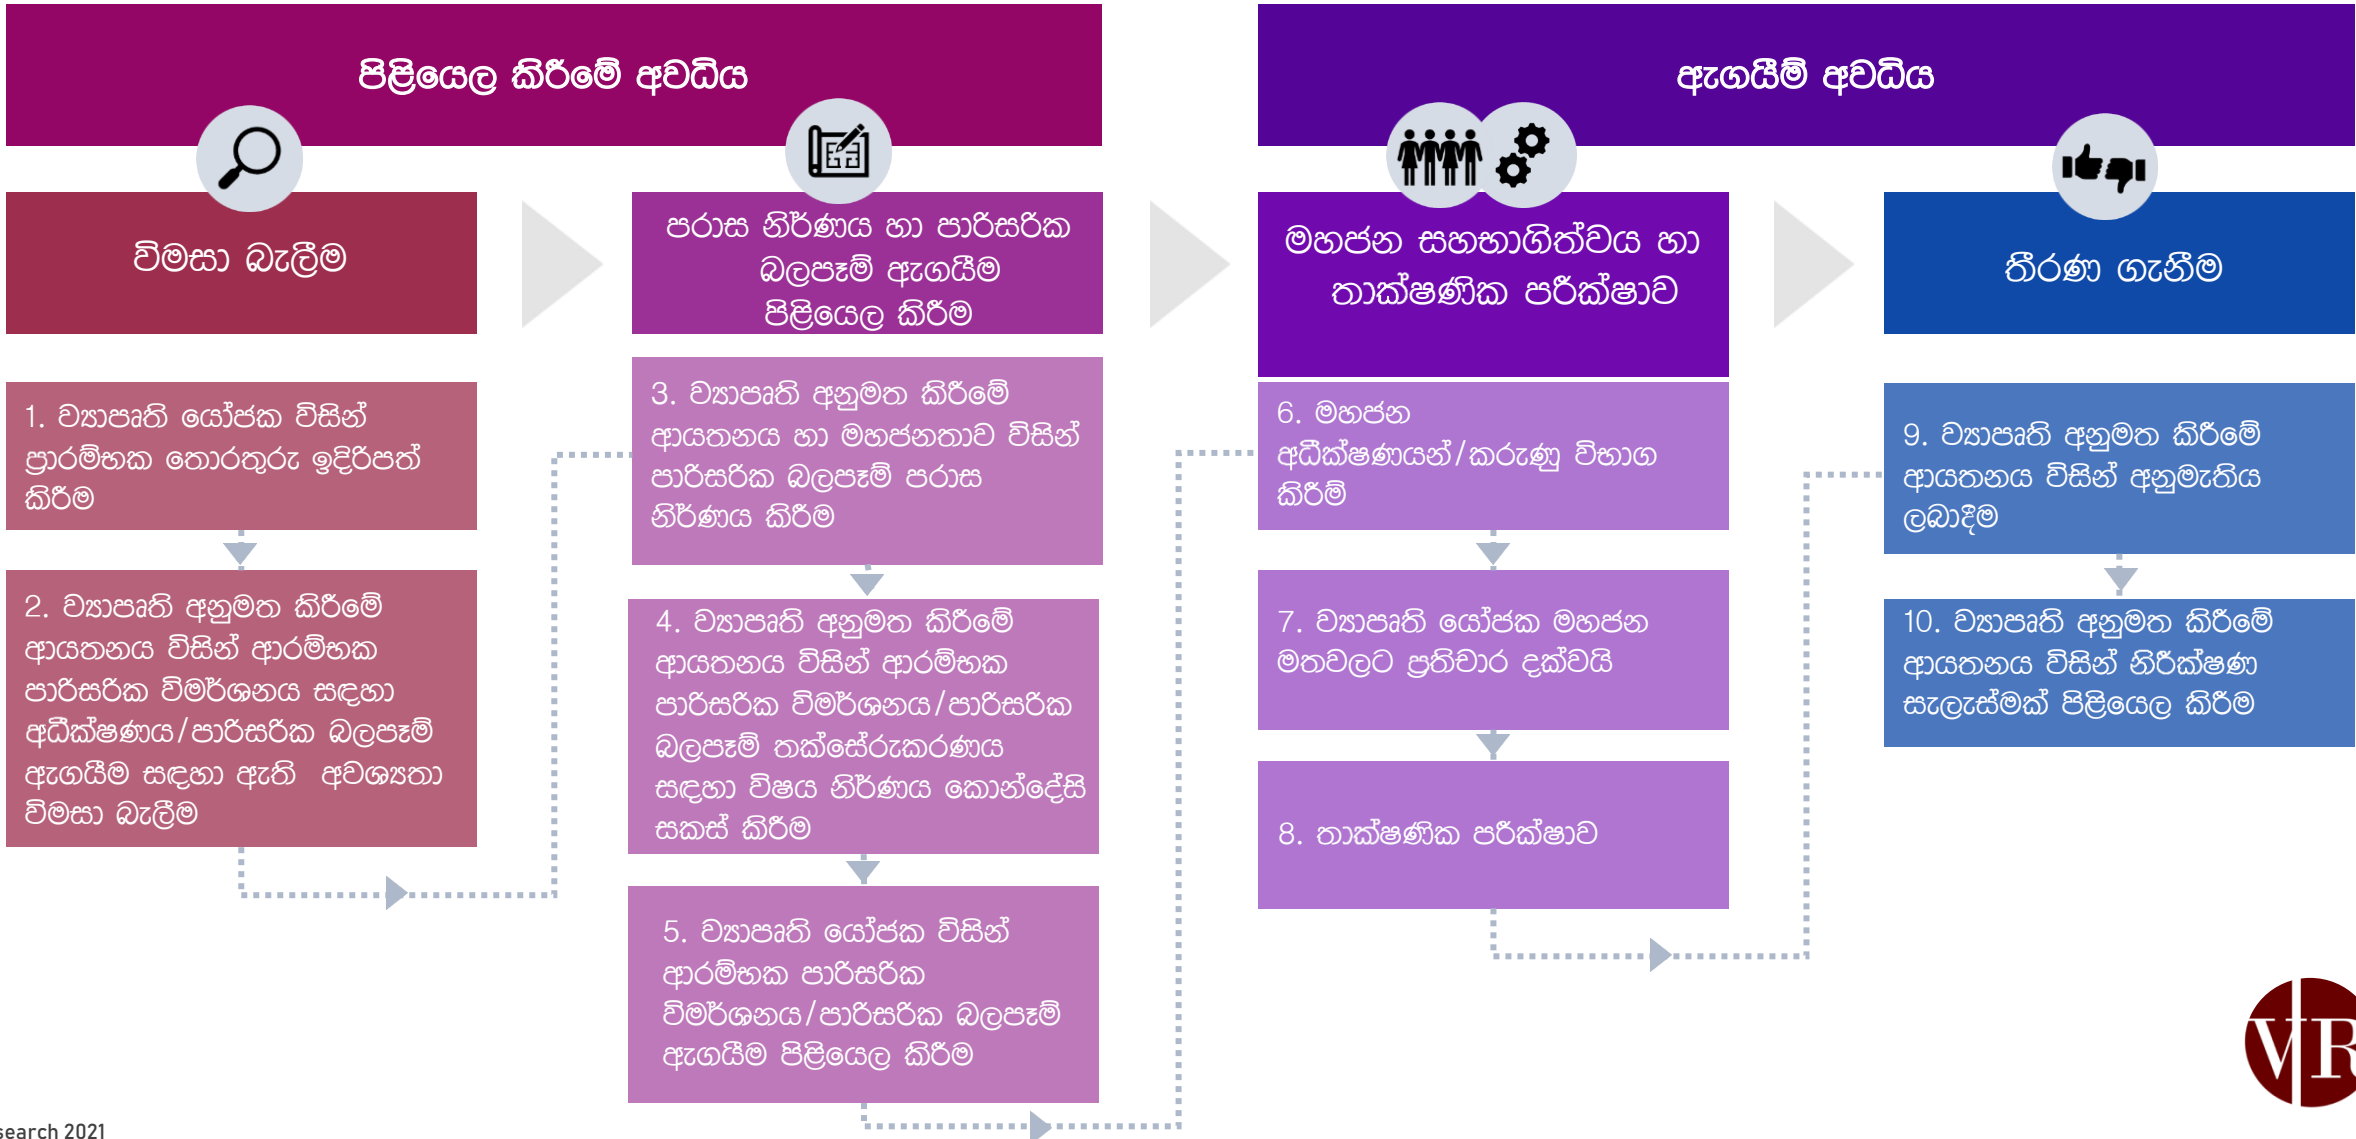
පිළියෙල කිරීමේ අවධිය

ඇගයීම් අවධිය

විමසා බැලීම

පරාස නිර්ණය හා පාරිසරික බලපෑම් ඇගයීම පිළියෙල කිරීම

මහජන සහභාගිත්වය හා තාක්ෂණික පරීක්ෂාව

තීරණ ගැනීම

1. ව්‍යාපෘති යෝජක විසින් ප්‍රාරම්භක තොරතුරු ඉදිරිපත් කිරීම

2. ව්‍යාපෘති අනුමත කිරීමේ ආයතනය විසින් ආරම්භක පාරිසරික විමර්ශනය සඳහා අධීක්ෂණය/පාරිසරික බලපෑම් ඇගයීම සඳහා ඇති අවශ්‍යතා විමසා බැලීම

3. ව්‍යාපෘති අනුමත කිරීමේ ආයතනය හා මහජනතාව විසින් පාරිසරික බලපෑම් පරාස නිර්ණය කිරීම

4. ව්‍යාපෘති අනුමත කිරීමේ ආයතනය විසින් ආරම්භක පාරිසරික විමර්ශනය/පාරිසරික බලපෑම් තක්සේරුකරණය සඳහා විෂය නිර්ණය කොන්දේසි සකස් කිරීම

5. ව්‍යාපෘති යෝජක විසින් ආරම්භක පාරිසරික විමර්ශනය/පාරිසරික බලපෑම් ඇගයීම පිළියෙල කිරීම

6. මහජන අධීක්ෂණයන්/කරුණු විභාග කිරීම්

7. ව්‍යාපෘති යෝජක මහජන මතවලට ප්‍රතිචාර දක්වයි

8. තාක්ෂණික පරීක්ෂාව

9. ව්‍යාපෘති අනුමත කිරීමේ ආයතනය විසින් අනුමැතිය ලබාදීම

10. ව්‍යාපෘති අනුමත කිරීමේ ආයතනය විසින් නිරීක්ෂණ සැලැස්මක් පිළියෙල කිරීම

VR

search 2021